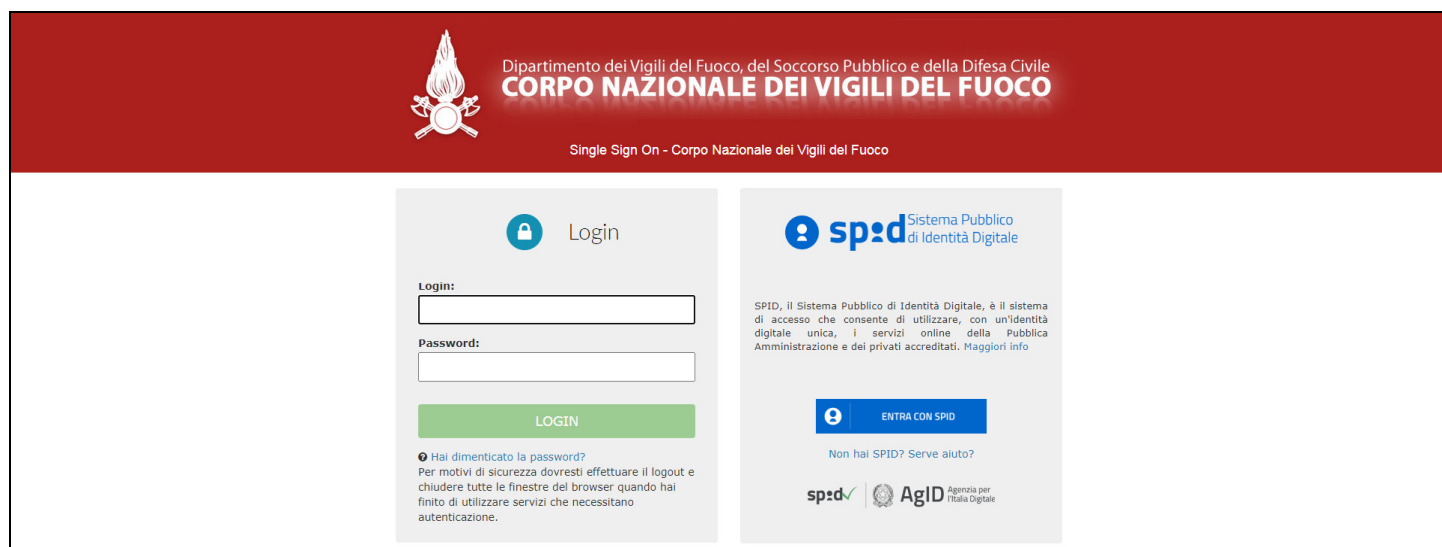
Dipartimento dei Vigili del Fuoco, del Soccorso Pubblico e della Difesa Civile
CORPO NAZIONALE DEI VIGILI DEL FUOCO

Single Sign On - Corpo Nazionale dei Vigili del Fuoco

Login

Login:

Password:

LOGIN

Hai dimenticato la password?
Per motivi di sicurezza dovresti effettuare il logout e chiudere tutte le finestre del browser quando hai finito di utilizzare servizi che necessitano autenticazione.

spid Sistema Pubblico di Identità Digitale

SPID, il Sistema Pubblico di Identità Digitale, è il sistema di accesso che consente di utilizzare, con un'identità digitale unica, i servizi online della Pubblica Amministrazione e dei privati accreditati. Maggiori info

ENTRA CON SPID

Non hai SPID? Serve aiuto?

spid AgID Agenzia per l'Italia Digitale